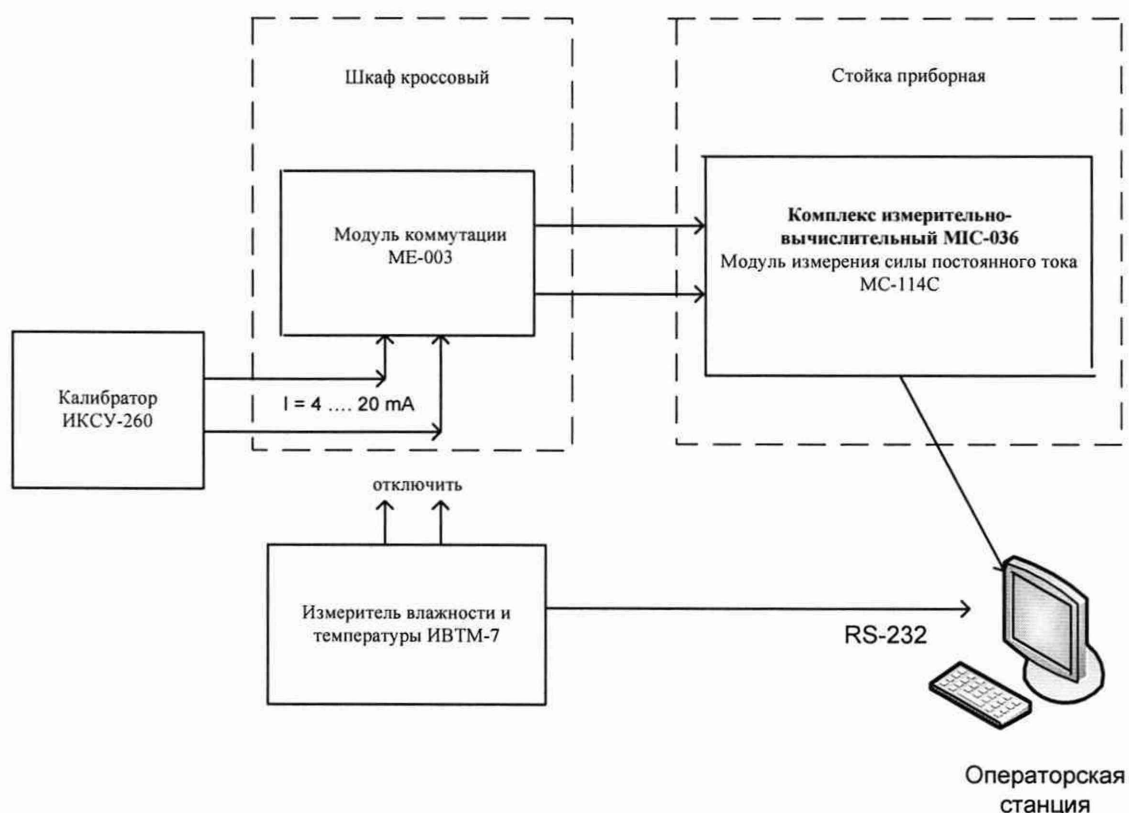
Шкаф кроссовый

Стойка приборная

Модуль коммутации МЕ-003

**Комплекс измерительно-вычислительный MIC-036**
Модуль измерения силы постоянного тока МС-114С

Калибратор ИКСУ-260

I = 4 …. 20 mA

отключить

Измеритель влажности и температуры ИВТМ-7

RS-232

Операторская станция